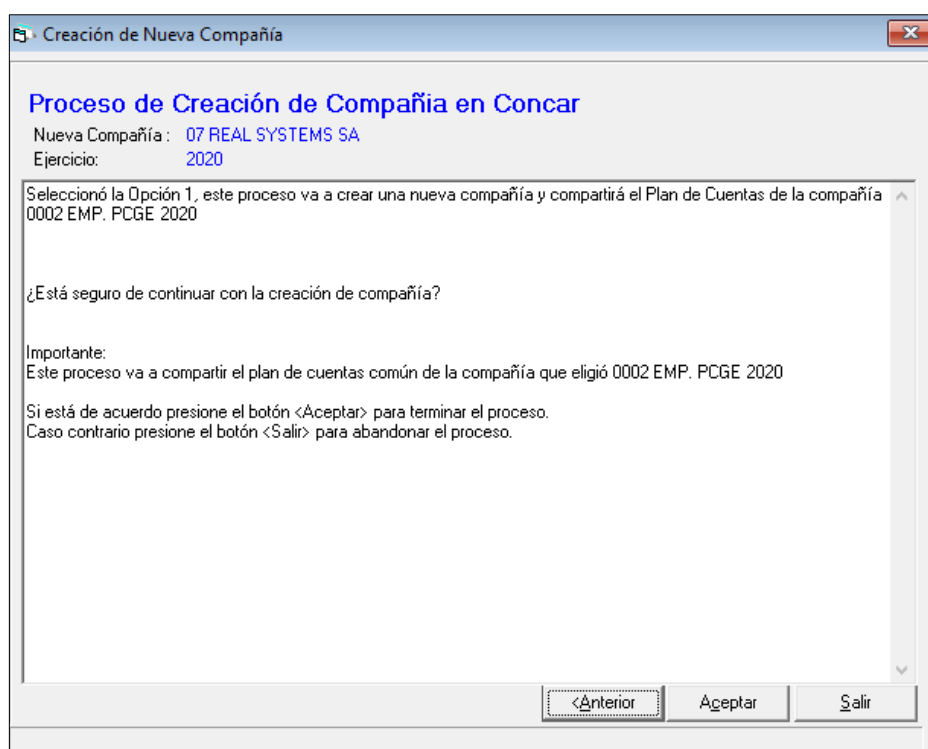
Creación de Nueva Compañía

Proceso de Creación de Compañia en Concar
Nueva Compañía : 07 REAL SYSTEMS SA
Ejercicio: 2020

Seleccionó la Opción 1, este proceso va a crear una nueva compañía y compartirá el Plan de Cuentas de la compañía 0002 EMP. PCGE 2020

¿Está seguro de continuar con la creación de compañía?

Importante:
Este proceso va a compartir el plan de cuentas común de la compañía que eligió 0002 EMP. PCGE 2020

Si está de acuerdo presione el botón <Aceptar> para terminar el proceso.
Caso contrario presione el botón <Salir> para abandonar el proceso.

<Anterior Aceptar Salir